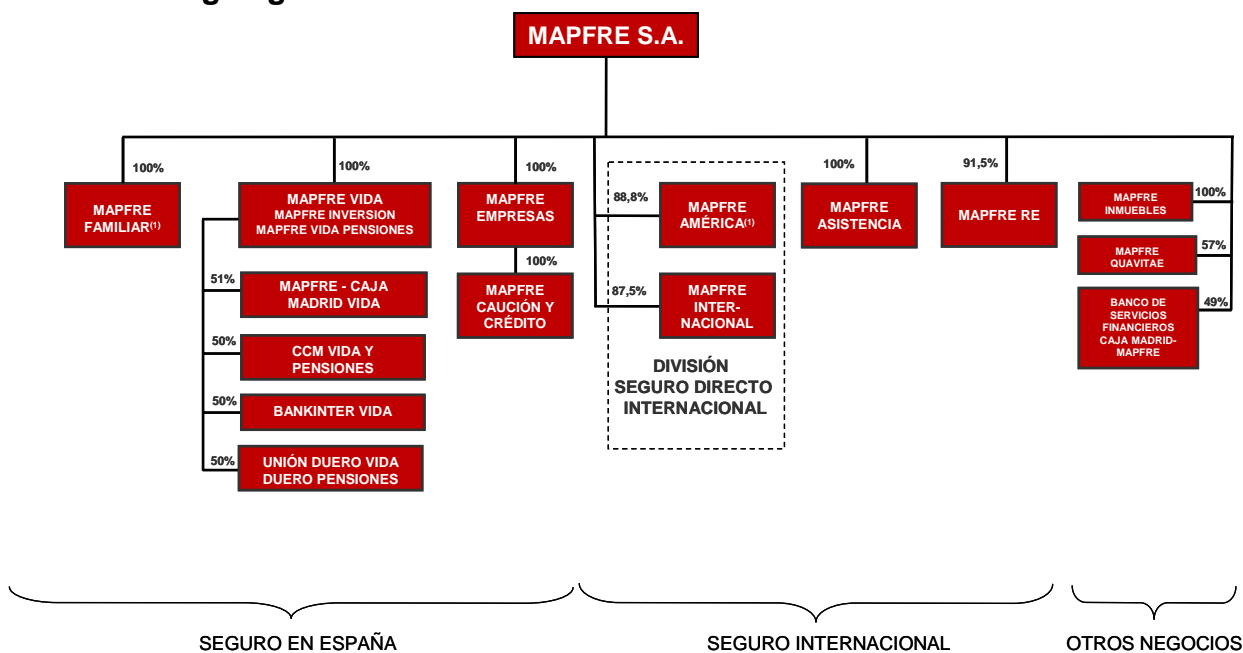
MAPFRE S.A.

100%

MAPFRE FAMILIAR(1)

100%

MAPFRE VIDA
MAPFRE INVERSION
MAPFRE VIDA PENSIONES

51%

MAPFRE - CAJA MADRID VIDA

50%

CCM VIDA Y PENSIONES

50%

BANKINTER VIDA

50%

UNIÓN DUERO VIDA
DUERO PENSIONES

100%

MAPFRE EMPRESAS

100%

MAPFRE CAUCIÓN Y CRÉDITO

88,8%

MAPFRE AMÉRICA(1)

87,5%

MAPFRE INTERNACIONAL

DIVISIÓN SEGURO DIRECTO INTERNACIONAL

100%

MAPFRE ASISTENCIA

91,5%

MAPFRE RE

MAPFRE INMUEBLES

100%

MAPFRE QUAVITAE

57%

BANCO DE SERVICIOS FINANCIEROS CAJA MADRID-MAPFRE

49%

SEGURO EN ESPAÑA

SEGURO INTERNACIONAL

OTROS NEGOCIOS